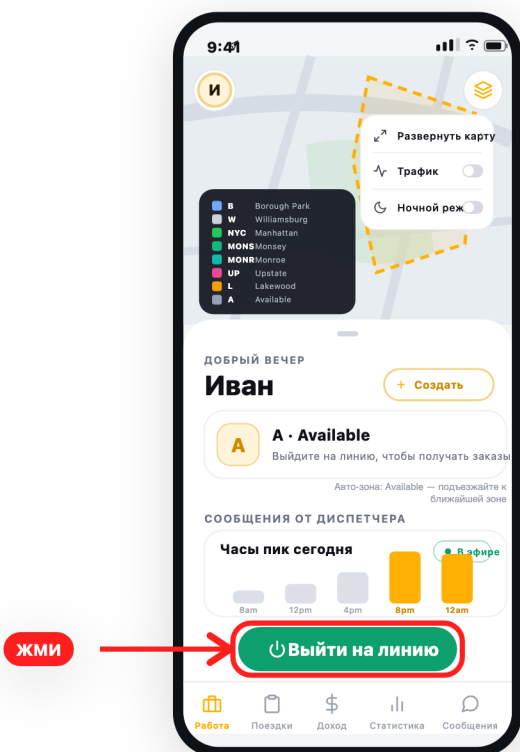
9:41

И

Развернуть карту

Трафик

Ночной реж

| | | |
|---|---|---|
| | B | Borough Park |
| | W | Williamsburg |
| | NYC | Manhattan |
| | MONS | Monsey |
| | MONR | Monroe |
| | UP | Upstate |
| | L | Lakewood |
| | A | Available |

ДОБРЫЙ ВЕЧЕР

Иван

+ Создать

A

A · Available

Выйдите на линию, чтобы получать заказы

Авто-зона: Available — подъезжайте к ближайшей зоне

СООБЩЕНИЯ ОТ ДИСПЕТЧЕРА

Часы пик сегодня

В эфире

8am 12pm 4pm 8pm 12am

ЖМИ

Выйти на линию

Работа Поездки Доход Статистика Сообщения